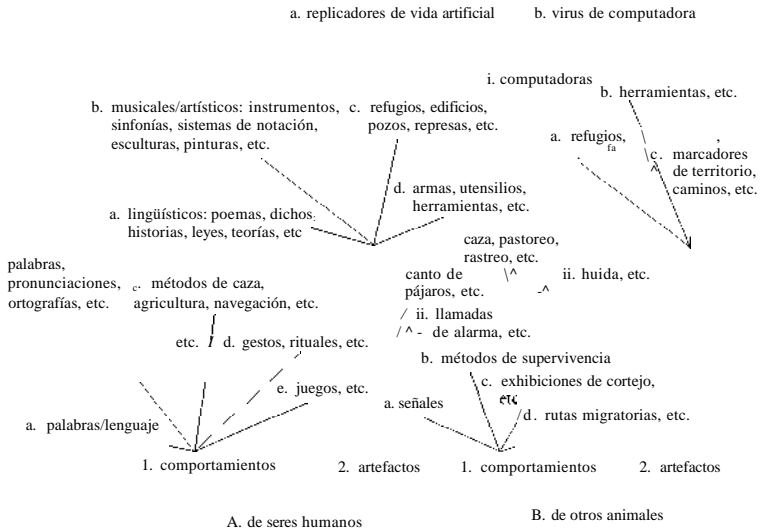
a. replicadores de vida artificial b. virus de computadora

i. computadoras

b. herramientas, etc.

b. musicales/artísticos: instrumentos, sinfonías, sistemas de notación, esculturas, pinturas, etc.

c. refugios, edificios, pozos, represas, etc.

a. refugios,

c. marcadores de territorio, caminos, etc.

d. armas, utensilios, herramientas, etc.

a. lingüísticos: poemas, dichos, historias, leyes, teorías, etc

caza, pastoreo, rastreo, etc.

palabras, pronunciaciones, ortografías, etc.

c. métodos de caza, agricultura, navegación, etc.

canto de pájaros, etc.

ii. huida, etc.

ii. llamadas de alarma, etc.

etc.

d. gestos, rituales, etc.

b. métodos de supervivencia

e. juegos, etc.

c. exhibiciones de cortejo, etc.

a. señales

d. rutas migratorias, etc.

a. palabras/lenguaje

1. comportamientos

2. artefactos

1. comportamientos

2. artefactos

A. de seres humanos

B. de otros animales